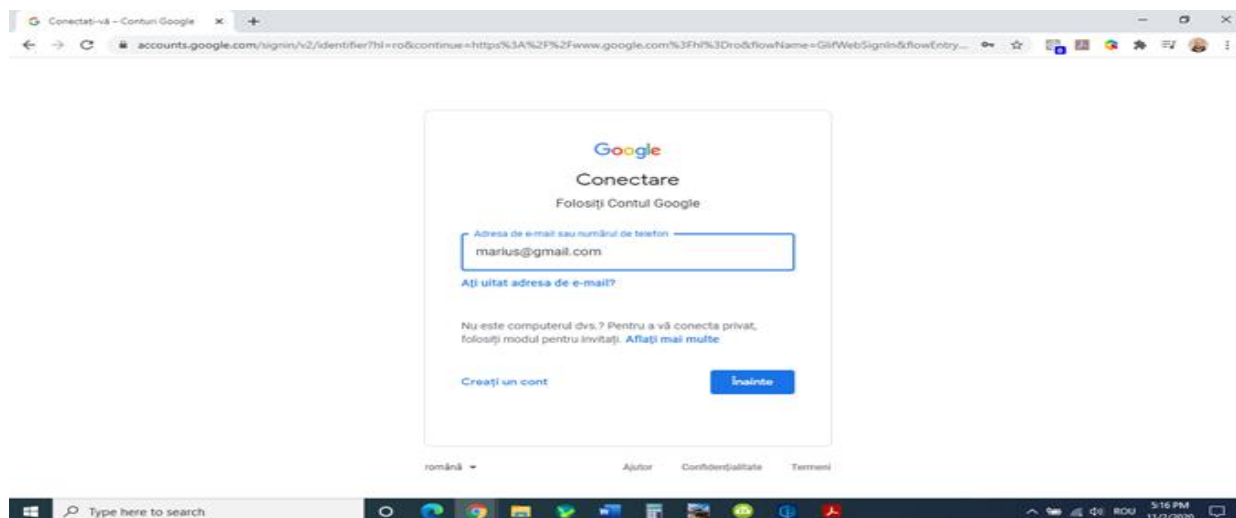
Conectați-vă – Conturi Google

accounts.google.com/signin/v2/identifier?hl=ro&continue=https%3A%2F%2Fwww.google.com%3Fhl%3Dro&flowName=GlifWebSignIn&flowEntry...

Google

Conectare

Folosiți Contul Google

Adresa de e-mail sau numărul de telefon

marius@gmail.com

Ați uitat adresa de e-mail?

Nu este computerul dvs.? Pentru a vă conecta privat, folosiți modul pentru invitați. Aflați mai multe

Creați un cont

Înainte

română

Ajutor

Confidențialitate

Termeni

Type here to search

ROU

5:16 PM

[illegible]